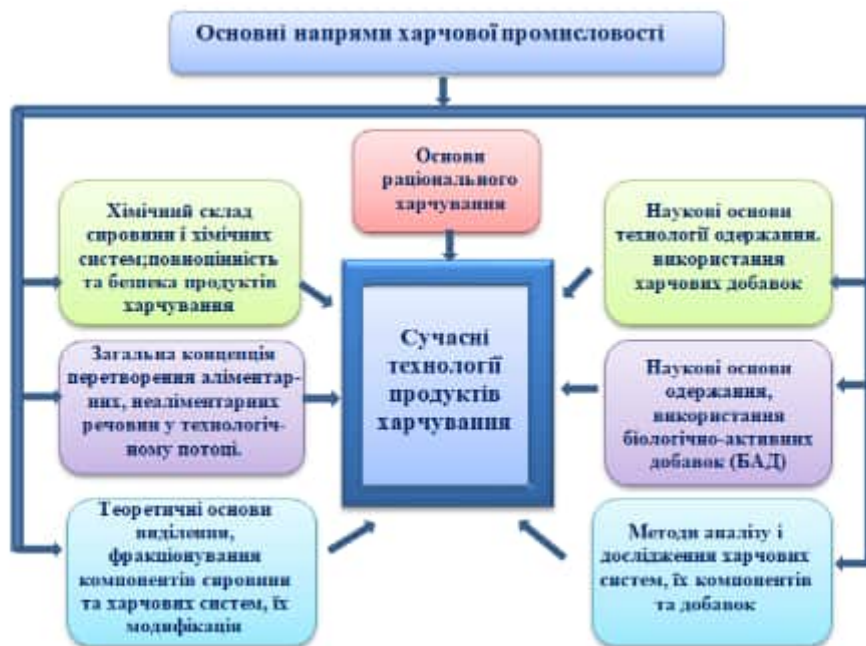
Основні напрями харчової промисловості

Основи раціонального харчування

Хімічний склад сировини і хімічних систем;повноцінність та безпека продуктів харчування

Наукові основи технології одержання. використання харчових добавок

Сучасні технології продуктів харчування

Загальна концепція перетворення аліментарних, неаліментарних речовин у технологічному потоці.

Наукові основи одержання, використання біологічно-активних добавок (БАД)

Теоретичні основи виділення, фракціонування компонентів сировини та харчових систем, їх модифікація

Методи аналізу і дослідження харчових систем, їх компонентів та добавок